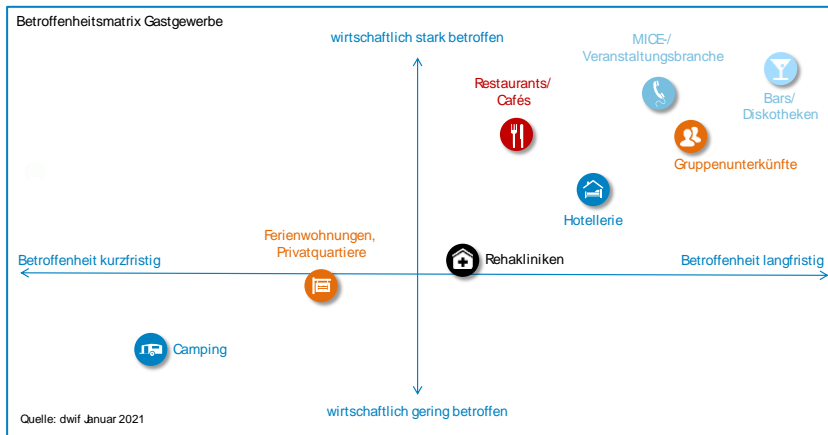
Betroffenheitsmatrix Gastgewerbe

wirtschaftlich stark betroffen

MICE-/
Veranstaltungsbranche

Restaurants/
Cafés

Bars/
Diskotheken

Gruppenunterkünfte

Hotellerie

Ferienwohnungen,
Privatquartiere

Betroffenheit kurzfristig

Rehakliniken

Betroffenheit langfristig

Camping

wirtschaftlich gering betroffen

Quelle: dwif Januar 2021